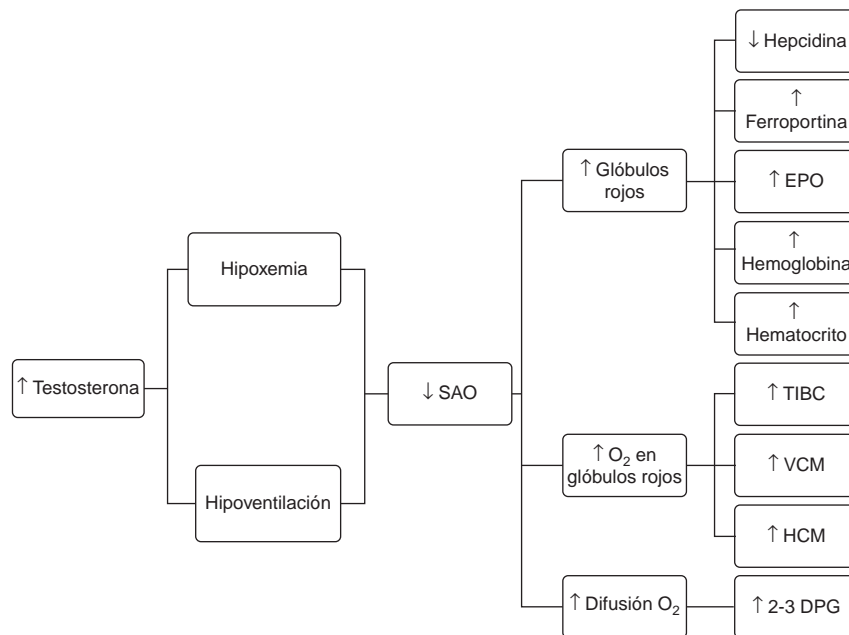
↑ Testosterona

Hipoxemia

Hipoventilación

↓ SAO

↑ Glóbulos rojos

↓ Hepcidina

↑ Ferroportina

↑ EPO

↑ Hemoglobina

↑ Hematocrito

↑ $O_2$ en glóbulos rojos

↑ TIBC

↑ VCM

↑ HCM

↑ Difusión $O_2$

↑ 2-3 DPG